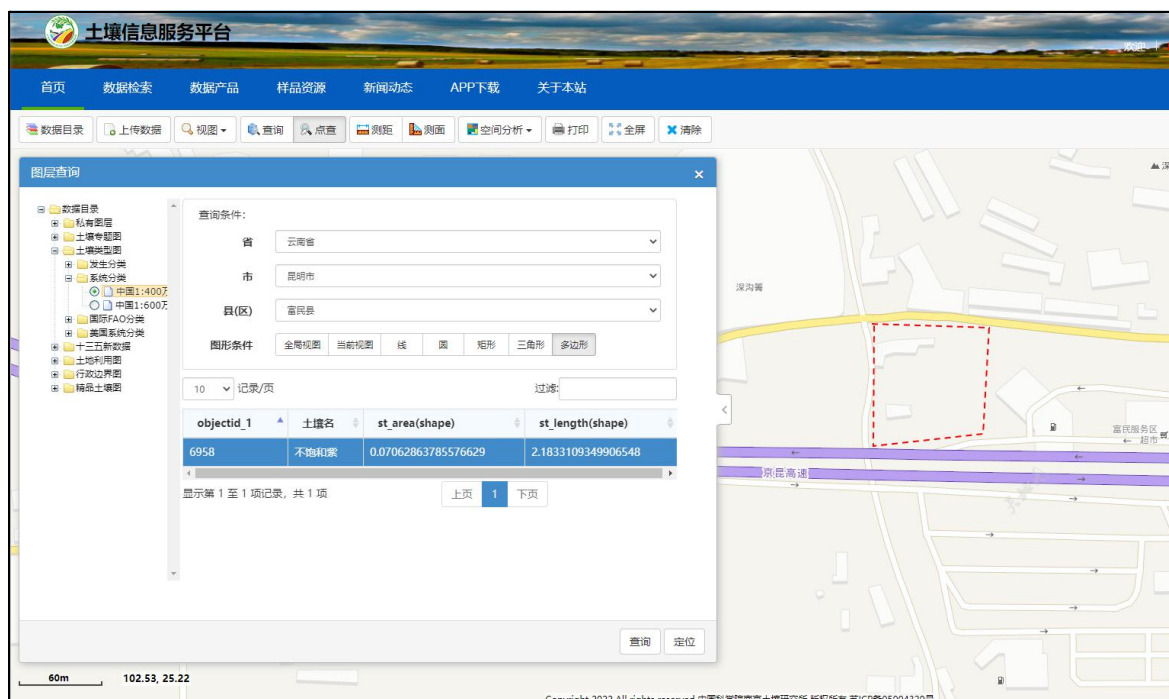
土壤信息服务平台

欢迎

首页 数据检索 数据产品 样品资源 新闻动态 APP下载 关于本站

数据目录 上传数据 视图 查询 点查 测距 测面 空间分析 打印 全屏 清除

图层查询

数据目录
私有图层
土壤专题图
土壤类型图
发生分类
系统分类
中国1:400万
中国1:600万
国际FAO分类
美国系统分类
十三五新数据
土地利用图
行政边界图
精品土壤图

查询条件：

省 云南省

市 昆明市

县(区) 富民县

图形条件 全局视图 当前视图 线 圆 矩形 三角形 多边形

10 记录/页 过滤:

| objectid_1 | 土壤名 | st_area(shape) | st_length(shape) |
|---|---|---|---|
| 6958 | 不饱和浆 | 0.07062863785576629 | 2.1833109349906548 |

显示第 1 至 1 项记录，共 1 项

上页 1 下页

查询 定位

深沟箐

富民服务区

超市

京昆高速

60m 102.53, 25.22

Copyright 2022 All rights reserved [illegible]